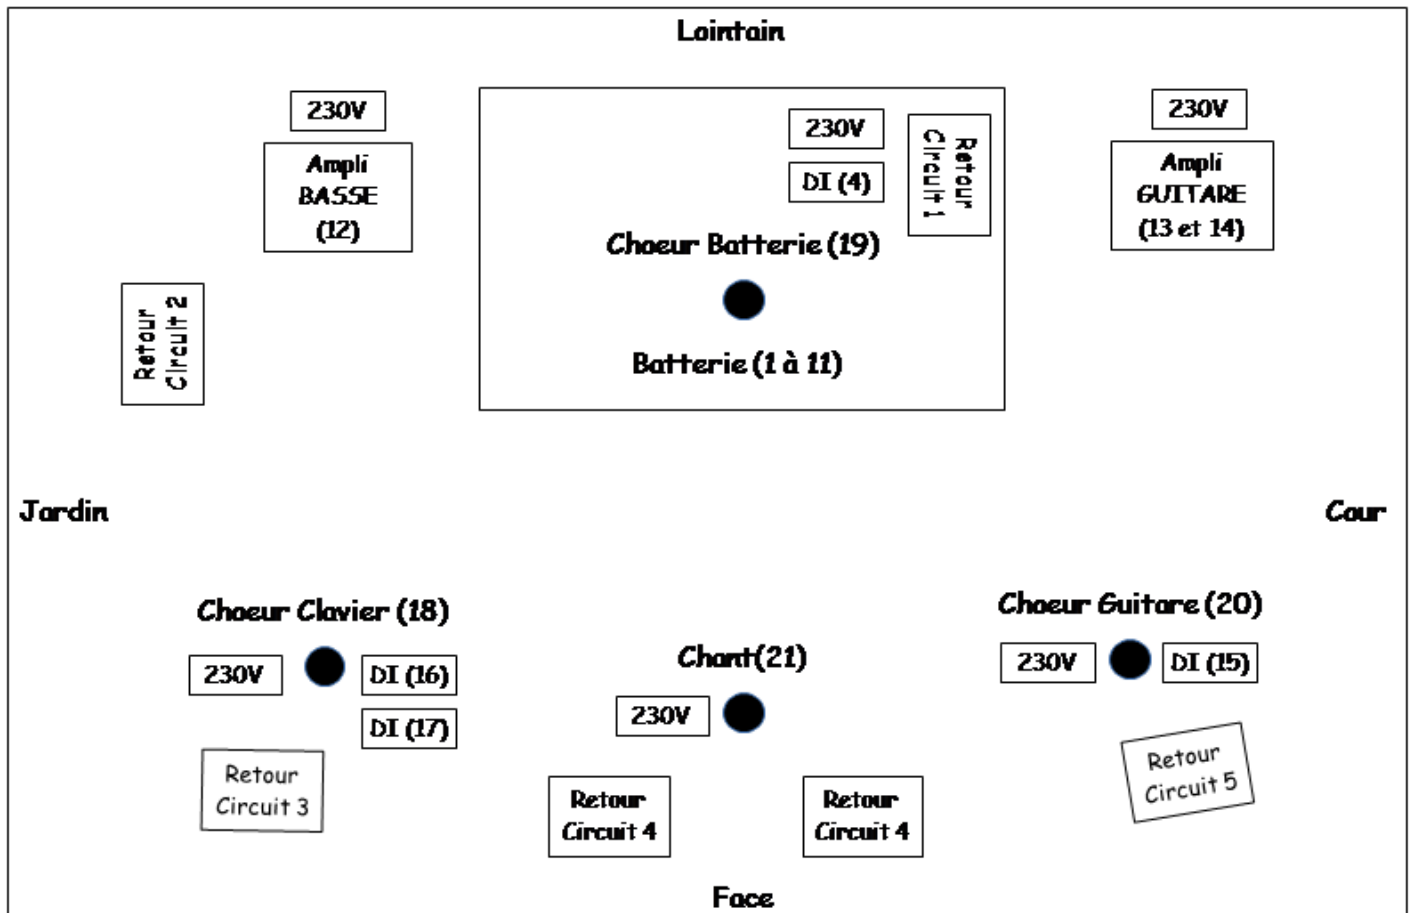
Lointain

230V

Ampli BASSE (12)

230V

DI (4)

Retour Circuit 1

230V

Ampli GUITARE (13 et 14)

Choeur Batterie (19)

Retour Circuit 2

Batterie (1 à 11)

Jardin

Cour

Choeur Clavier (18)

230V

DI (16)

DI (17)

Retour Circuit 3

Chant(21)

230V

Choeur Guitare (20)

230V

DI (15)

Retour Circuit 5

Retour Circuit 4

Retour Circuit 4

Face